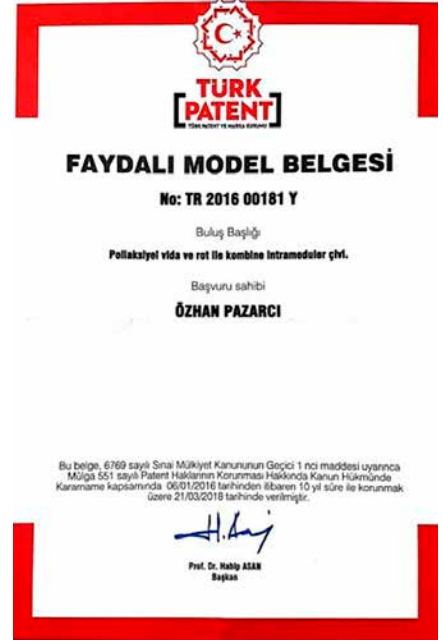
TÜRK PATENT
TÜRK PATENT VE MARKA KURUMU

FAYDALI MODEL BELGESİ

No: TR 2016 00181 Y

Buluş Başlığı

Poliaksiyel vida ve rot ile kombine intramedüler çivi.

Başvuru sahibi

ÖZHAN PAZARCI

Bu belge, 6769 sayılı Sınai Mülkiyet Kanununun Geçici 1 nci maddesi uyarınca Mülga 551 sayılı Patent Haklarının Korunması Hakkında Kanun Hükmünde Kararname kapsamında 06/01/2016 tarihinden itibaren 10 yıl süre ile korunmak üzere 21/03/2018 tarihinde verilmiştir.

Prof. Dr. Habip ASAN
Başkan